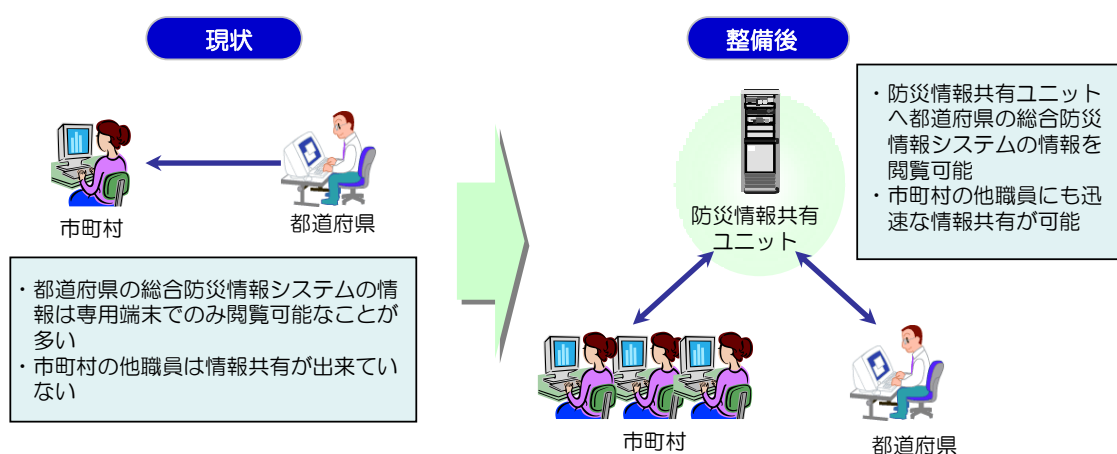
現状

市町村

都道府県

・都道府県の総合防災情報システムの情報は専用端末でのみ閲覧可能なことが多い
・市町村の他職員は情報共有が出来ていない

整備後

・防災情報共有ユニットへ都道府県の総合防災情報システムの情報を閲覧可能
・市町村の他職員にも迅速な情報共有が可能

防災情報共有ユニット

市町村

都道府県